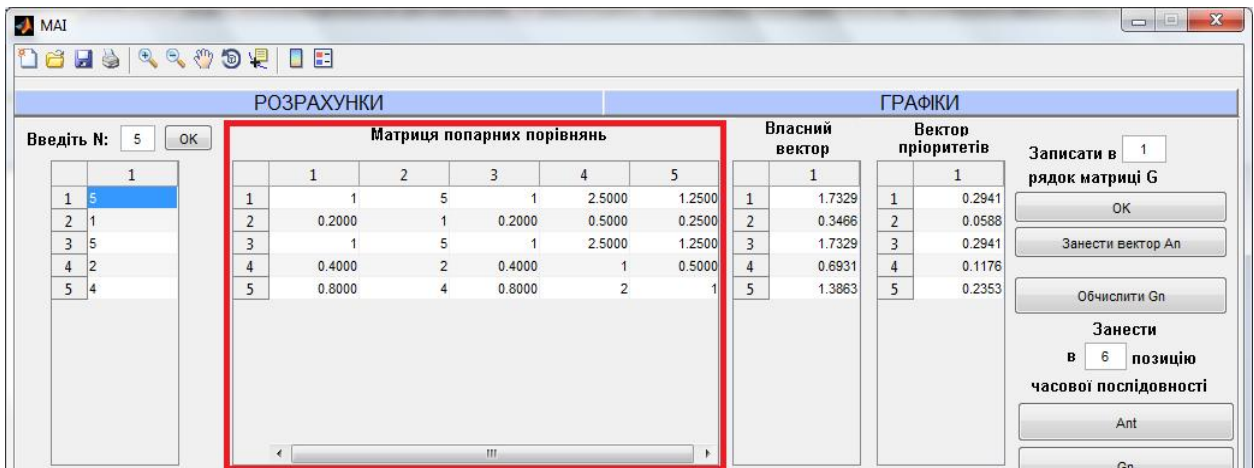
MAI

РОЗРАХУНКИ

ГРАФІКИ

Введіть N: 5 OK

| | 1 |
|---|---|
| 1 | 5 |
| 2 | 1 |
| 3 | 5 |
| 4 | 2 |
| 5 | 4 |

Матриця попарних порівнянь

| | 1 | 2 | 3 | 4 | 5 |
|---|---|---|---|---|---|
| 1 | 1 | 5 | 1 | 2.5000 | 1.2500 |
| 2 | 0.2000 | 1 | 0.2000 | 0.5000 | 0.2500 |
| 3 | 1 | 5 | 1 | 2.5000 | 1.2500 |
| 4 | 0.4000 | 2 | 0.4000 | 1 | 0.5000 |
| 5 | 0.8000 | 4 | 0.8000 | 2 | 1 |

Власний вектор

| | 1 |
|---|---|
| 1 | 1.7329 |
| 2 | 0.3466 |
| 3 | 1.7329 |
| 4 | 0.6931 |
| 5 | 1.3863 |

Вектор пріоритетів

| | 1 |
|---|---|
| 1 | 0.2941 |
| 2 | 0.0588 |
| 3 | 0.2941 |
| 4 | 0.1176 |
| 5 | 0.2353 |

Записати в 1 рядок матриці G

OK

Занести вектор An

Обчислити Gn

Занести в 6 позицію часової послідовності

Ant

Gn